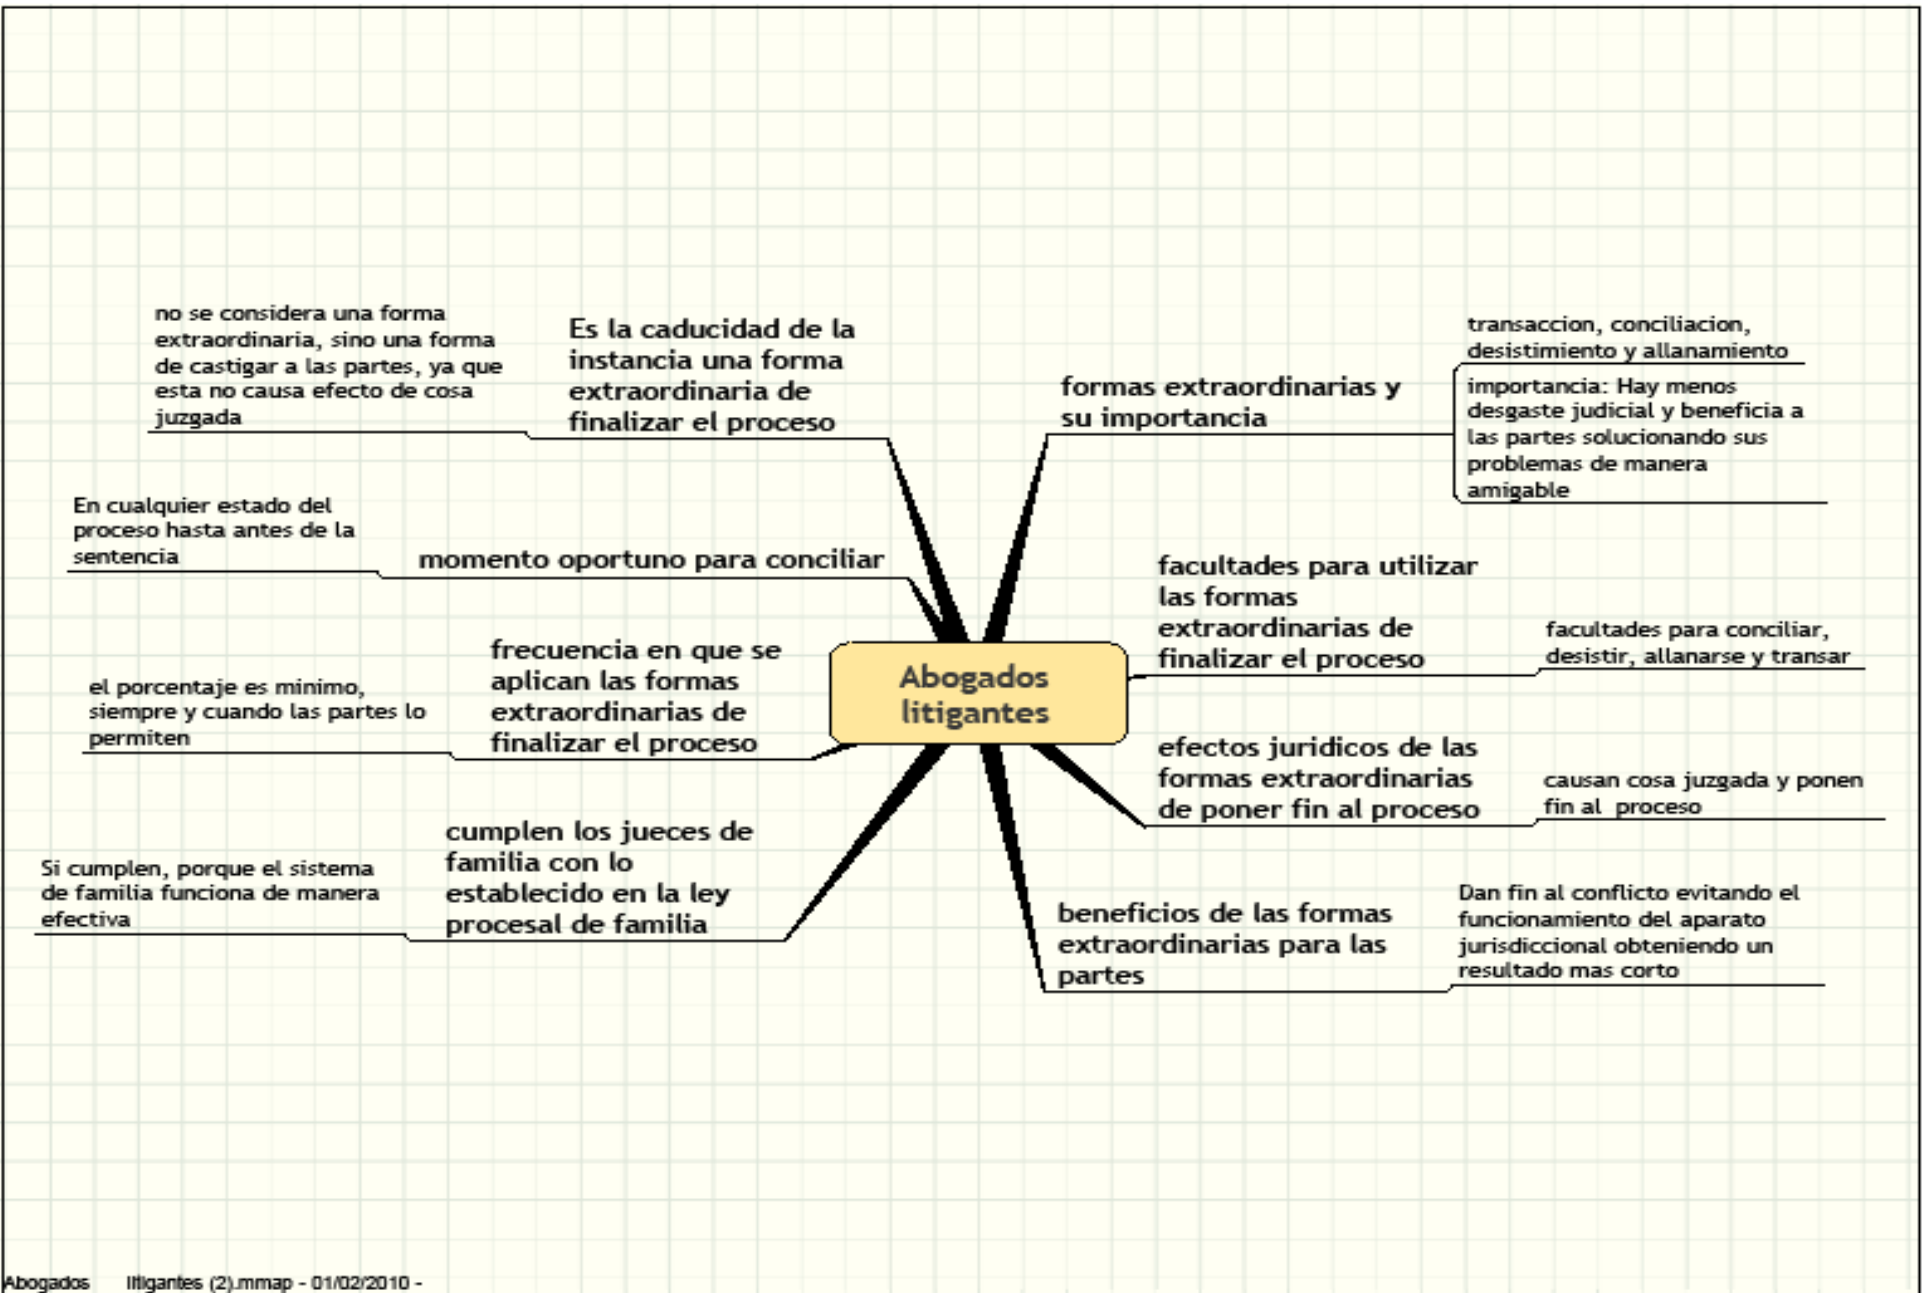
Abogados litigantes

Es la caducidad de la instancia una forma extraordinaria de finalizar el proceso

no se considera una forma extraordinaria, sino una forma de castigar a las partes, ya que esta no causa efecto de cosa juzgada

momento oportuno para conciliar

En cualquier estado del proceso hasta antes de la sentencia

frecuencia en que se aplican las formas extraordinarias de finalizar el proceso

el porcentaje es minimo, siempre y cuando las partes lo permiten

cumplen los jueces de familia con lo establecido en la ley procesal de familia

Si cumplen, porque el sistema de familia funciona de manera efectiva

formas extraordinarias y su importancia

transaccion, conciliacion, desistimiento y allanamiento

importancia: Hay menos desgaste judicial y beneficia a las partes solucionando sus problemas de manera amigable

facultades para utilizar las formas extraordinarias de finalizar el proceso

facultades para conciliar, desistir, allanarse y transar

efectos juridicos de las formas extraordinarias de poner fin al proceso

causan cosa juzgada y ponen fin al proceso

beneficios de las formas extraordinarias para las partes

Dan fin al conflicto evitando el funcionamiento del aparato jurisdiccional obteniendo un resultado mas corto

Abogados litigantes (2).mmap - 01/02/2010 -